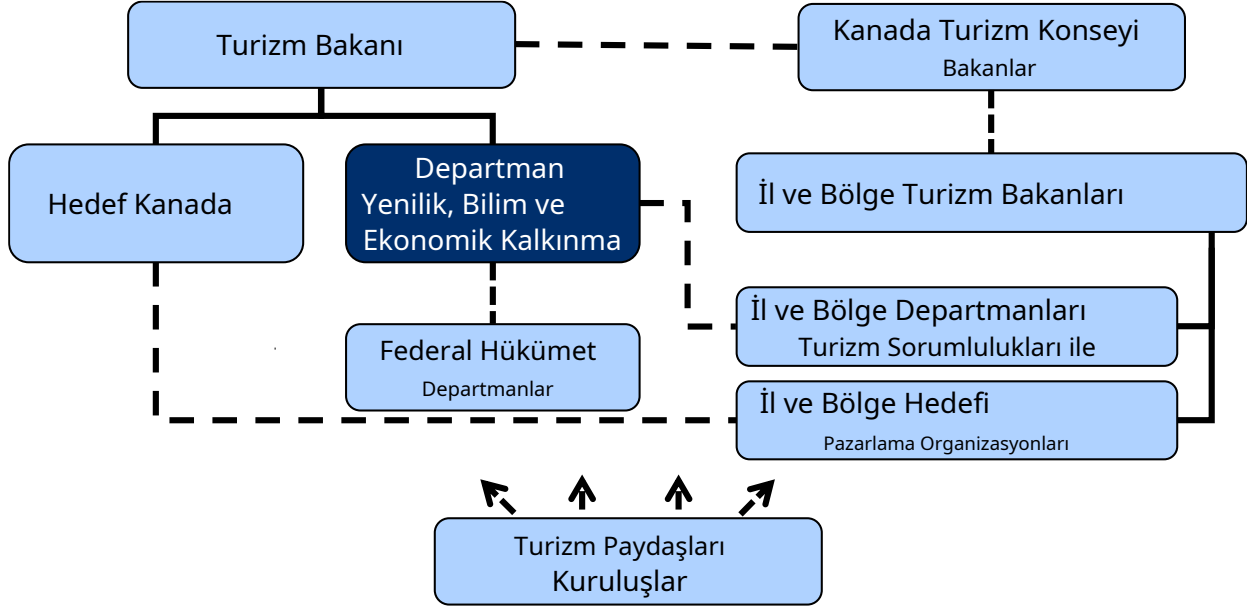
Turizm Bakanı

Kanada Turizm Konseyi
Bakanlar

Hedef Kanada

Departman
Yenilik, Bilim ve
Ekonomik Kalkınma

İl ve Bölge Turizm Bakanları

İl ve Bölge Departmanları
Turizm Sorumlulukları ile

Federal Hükümet
Departmanlar

İl ve Bölge Hedefi
Pazarlama Organizasyonları

Turizm Paydaşları
Kuruluşlar